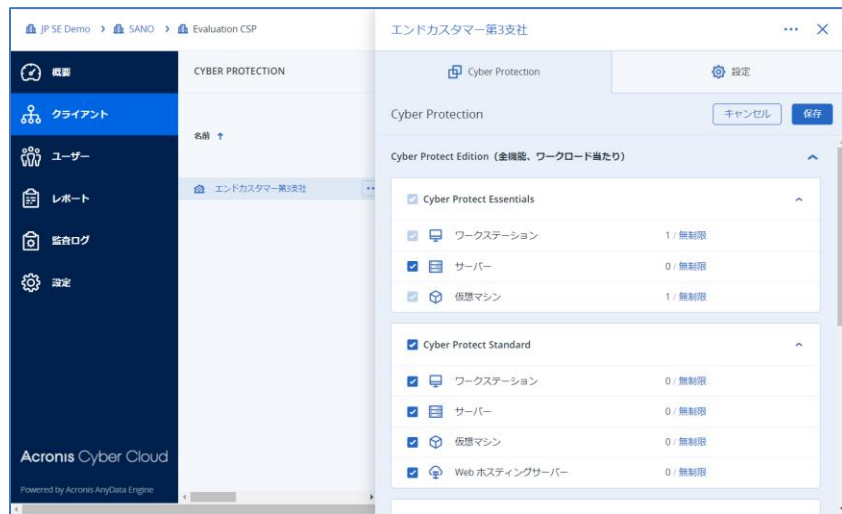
JP SE Demo > SANO > Evaluation CSP

概要
クライアント
ユーザー
レポート
監査ログ
設定

Acronis Cyber Cloud
Powered by Acronis AnyData Engine

CYBER PROTECTION

名前 ↑

エンドカスタマー第3支社

エンドカスタマー第3支社

Cyber Protection
設定

Cyber Protection
キャンセル
保存

Cyber Protect Edition（全機能、ワークロード当たり）

Cyber Protect Essentials

| | |
|---|---|
| ワークステーション | 1 / 無制限 |
| サーバー | 0 / 無制限 |
| 仮想マシン | 1 / 無制限 |

Cyber Protect Standard

| | |
|---|---|
| ワークステーション | 0 / 無制限 |
| サーバー | 0 / 無制限 |
| 仮想マシン | 0 / 無制限 |
| Web ホスティングサーバー | 0 / 無制限 |